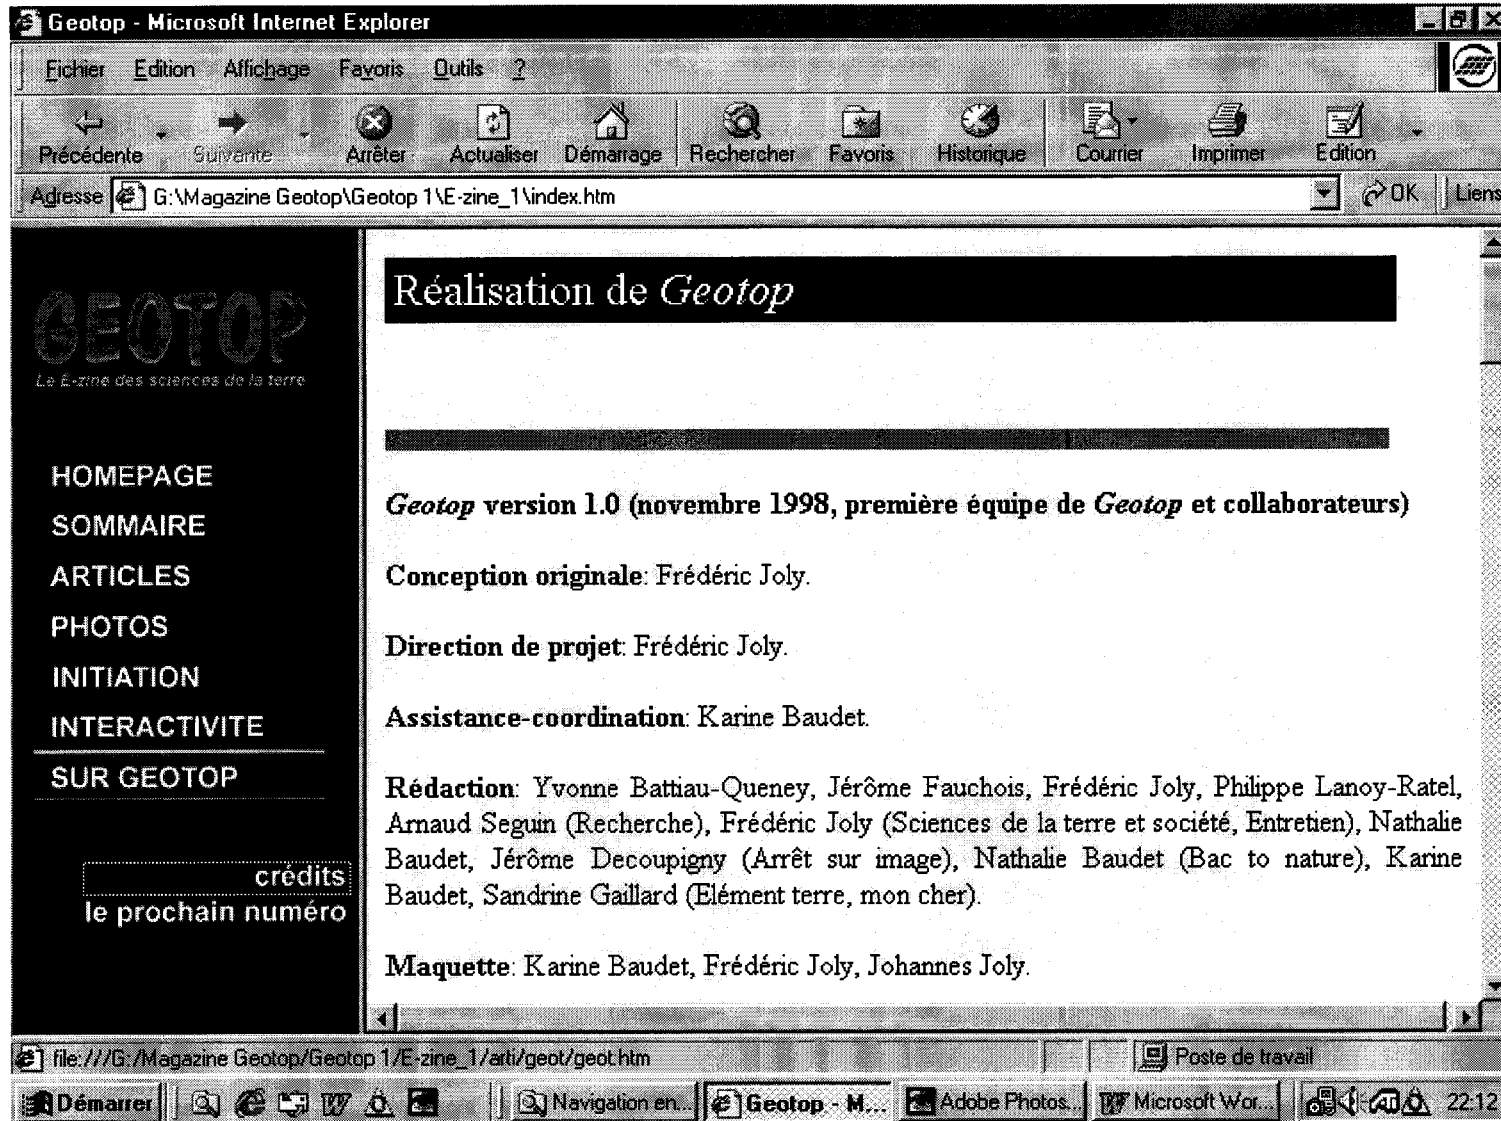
Geotop - Microsoft Internet Explorer

Fichier Edition Affichage Favoris Outils ?

Précédente Suivante Arrêter Actualiser Démarrage Rechercher Favoris Historique Courrier Imprimer Edition

Adresse G:\Magazine Geotop\Geotop 1\E-zine_1\index.htm OK Liens

GEOTOP
Le E-zine des sciences de la terre

HOMEPAGE
SOMMAIRE
ARTICLES
PHOTOS
INITIATION
INTERACTIVITE
SUR GEOTOP

crédits
le prochain numéro

Réalisation de *Geotop*

***Geotop* version 1.0 (novembre 1998, première équipe de *Geotop* et collaborateurs)**

**Conception originale**: Frédéric Joly.

**Direction de projet**: Frédéric Joly.

**Assistance-coordination**: Karine Baudet.

**Rédaction**: Yvonne Battiau-Queney, Jérôme Fauchois, Frédéric Joly, Philippe Lanoy-Ratel, Arnaud Seguin (Recherche), Frédéric Joly (Sciences de la terre et société, Entretien), Nathalie Baudet, Jérôme Decoupigny (Arrêt sur image), Nathalie Baudet (Bac to nature), Karine Baudet, Sandrine Gaillard (Elément terre, mon cher).

**Maquette**: Karine Baudet, Frédéric Joly, Johannes Joly.

file:///G:/Magazine Geotop/Geotop 1/E-zine_1/arti/geot/geot.htm Poste de travail

Démarrer Navigation en... Geotop - M... Adobe Photos... Microsoft Wor... 22:12